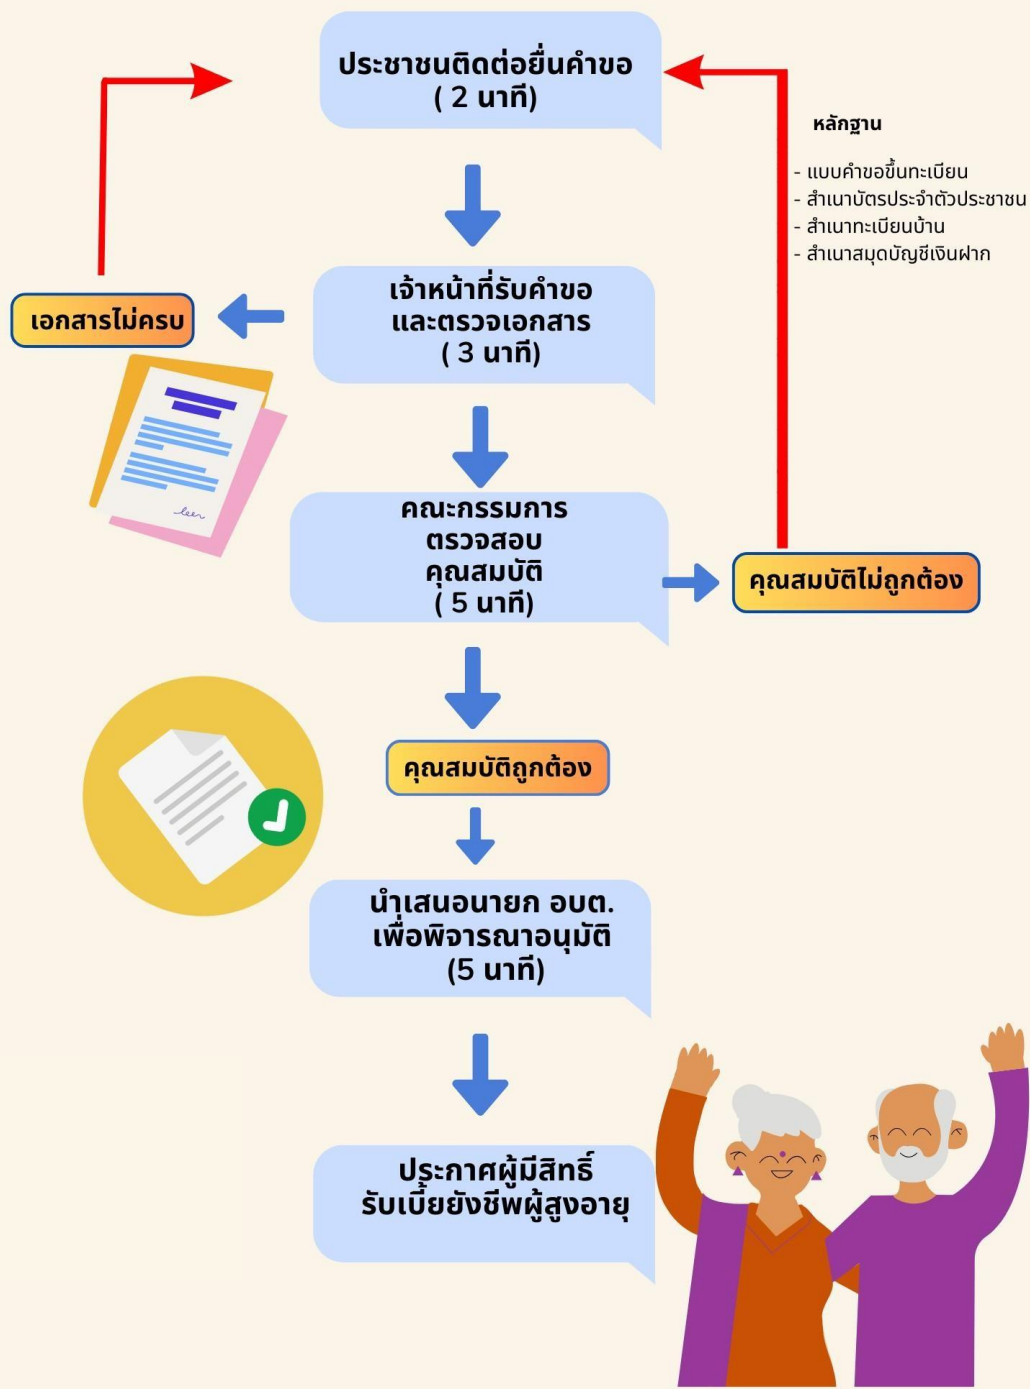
ประชาชนติดต่อยื่นคำขอ
( 2 นาที)

หลักฐาน

- แบบคำขอขึ้นทะเบียน
- สำเนาบัตรประจำตัวประชาชน
- สำเนาทะเบียนบ้าน
- สำเนาสมุดบัญชีเงินฝาก

เจ้าหน้าที่รับคำขอ
และตรวจเอกสาร
( 3 นาที)

เอกสารไม่ครบ

คณะกรรมการ
ตรวจสอบ
คุณสมบัติ
( 5 นาที)

คุณสมบัติไม่ถูกต้อง

คุณสมบัติถูกต้อง

นำเสนอนายก อบต.
เพื่อพิจารณาอนุมัติ
(5 นาที)

ประกาศผู้มีสิทธิ์
รับเบี้ยยังชีพผู้สูงอายุ